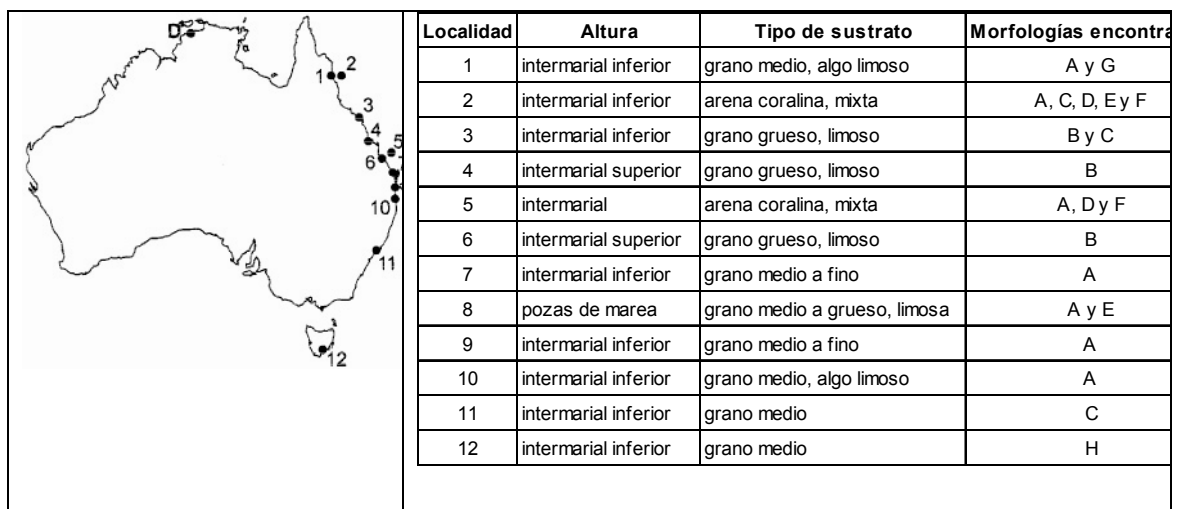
D 1 2 3 4 5 6 10 11 12

| Localidad | Altura | Tipo de sustrato | Morfologías encontra |
|---|---|---|---|
| 1 | intermarial inferior | grano medio, algo limoso | A y G |
| 2 | intermarial inferior | arena coralina, mixta | A, C, D, E y F |
| 3 | intermarial inferior | grano grueso, limoso | B y C |
| 4 | intermarial superior | grano grueso, limoso | B |
| 5 | intermarial | arena coralina, mixta | A, D y F |
| 6 | intermarial superior | grano grueso, limoso | B |
| 7 | intermarial inferior | grano medio a fino | A |
| 8 | pozas de marea | grano medio a grueso, limosa | A y E |
| 9 | intermarial inferior | grano medio a fino | A |
| 10 | intermarial inferior | grano medio, algo limoso | A |
| 11 | intermarial inferior | grano medio | C |
| 12 | intermarial inferior | grano medio | H |